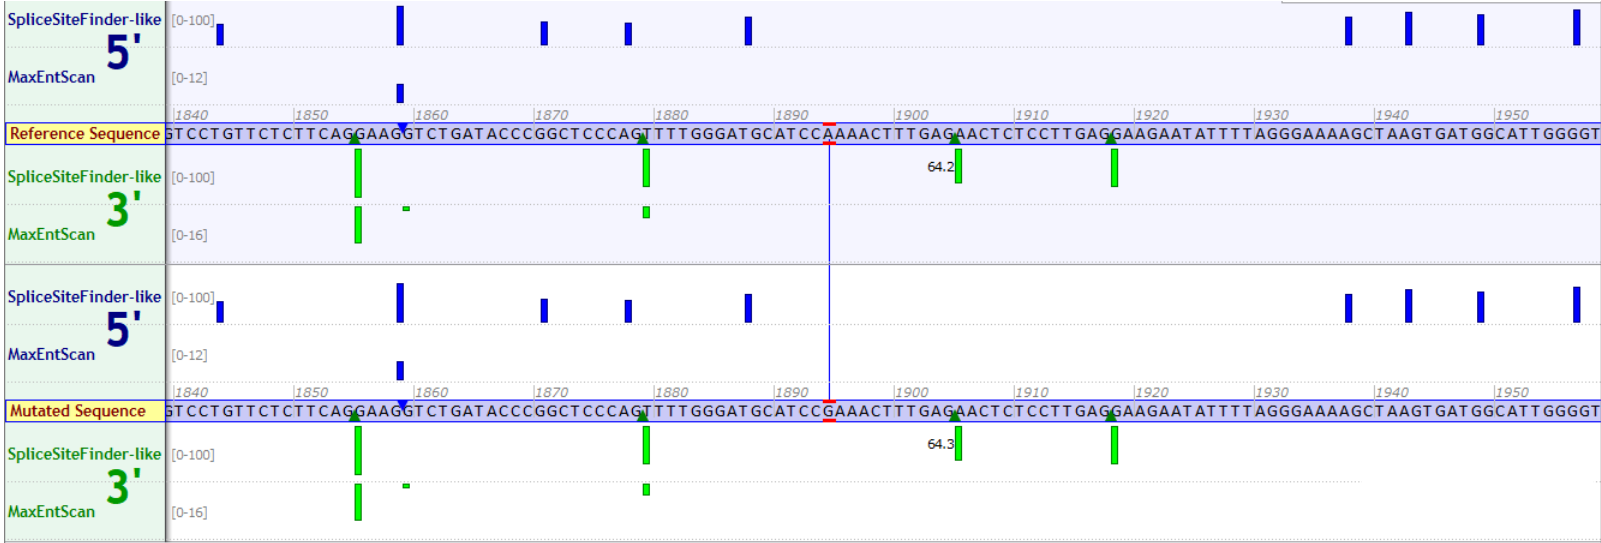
SpliceSiteFinder-like [0-100]
5'
MaxEntScan [0-12]

1840 1850 1860 1870 1880 1890 1900 1910 1920 1930 1940 1950

Reference Sequence GTCCTGTTCTCTTCAGGAAGGTCTGATACCCGGCTCCCAGTTTTGGGATGCATCCAAAACTTTGAGAACTCTCCTTGAGGAAGAATATTTTAGGGAAAAGCTAAGTGATGGCATTGGGGT

SpliceSiteFinder-like [0-100]
64.2
3'
MaxEntScan [0-16]

SpliceSiteFinder-like [0-100]
5'
MaxEntScan [0-12]

1840 1850 1860 1870 1880 1890 1900 1910 1920 1930 1940 1950

Mutated Sequence GTCCTGTTCTCTTCAGGAAGGTCTGATACCCGGCTCCCAGTTTTGGGATGCATCCGAAACTTTGAGAACTCTCCTTGAGGAAGAATATTTTAGGGAAAAGCTAAGTGATGGCATTGGGGT

SpliceSiteFinder-like [0-100]
64.3
3'
MaxEntScan [0-16]